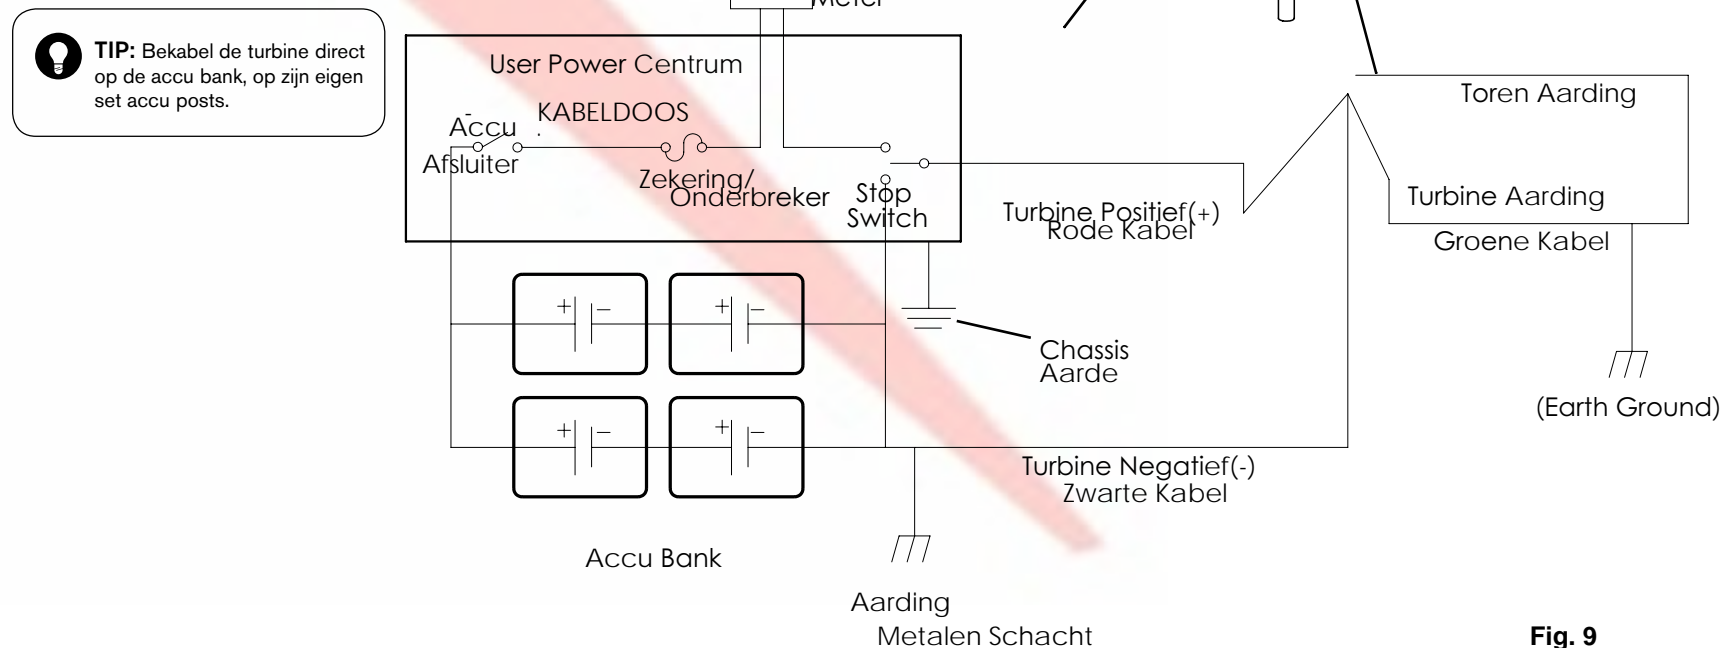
TIP: Bekabel de turbine direct op de accu bank, op zijn eigen set accu posts.

Meter

User Power Centrum

KABELDOOS

Accu Afsluiter

Zekering/ Onderbreker

Stop Switch

Turbine Positief(+) Rode Kabel

Toren Aarding

Turbine Aarding

Groene Kabel

Chassis Aarde

(Earth Ground)

Turbine Negatief(-) Zwarte Kabel

Accu Bank

Aarding Metalen Schacht

Fig. 9